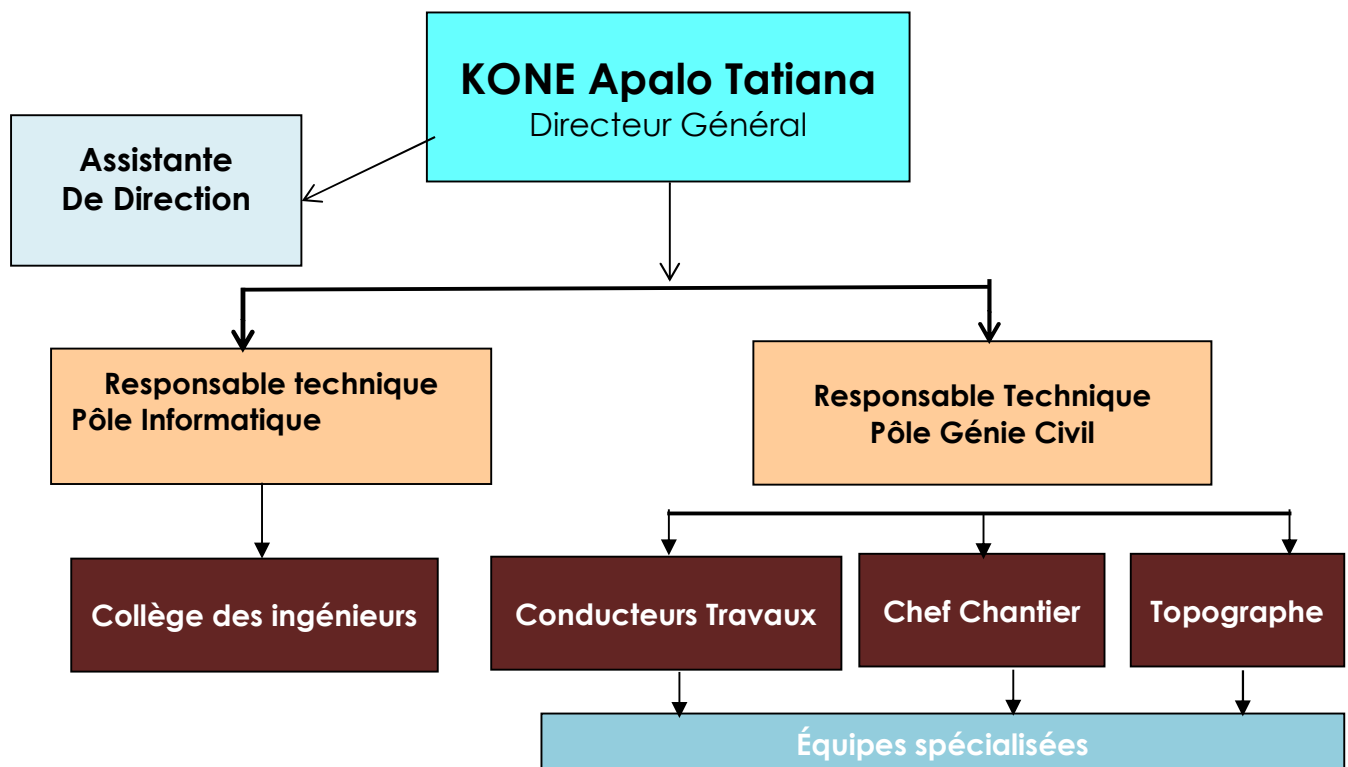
KONE Apalo Tatiana
Directeur Général

Assistante
De Direction

Responsable technique
Pôle Informatique

Responsable Technique
Pôle Génie Civil

Collège des ingénieurs

Conducteurs Travaux

Chef Chantier

Topographe

Équipes spécialisées